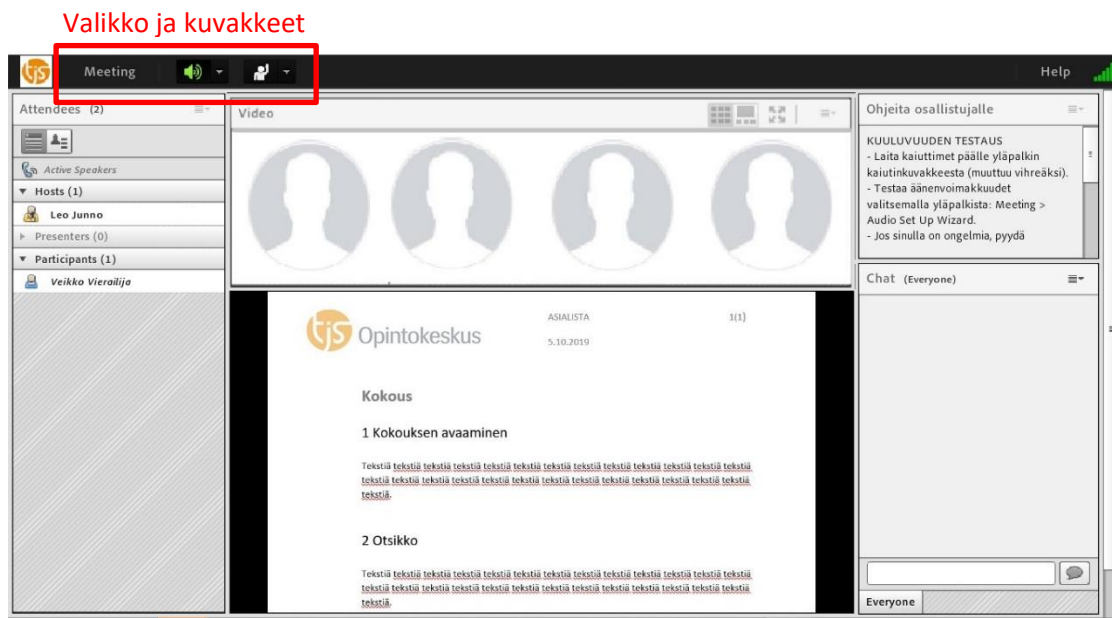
Valikko ja kuvakkeet

tjs Meeting Help

Attendees (2)

Active Speakers

▼ Hosts (1)

Leo Junno

▸ Presenters (0)

▼ Participants (1)

Veikko Vierailija

Video

tjs Opintokeskus

ASIALISTA

5.10.2019

1(1)

Kokous

1 Kokouksen avaaminen

Tekstiä tekstiä tekstiä tekstiä tekstiä tekstiä tekstiä tekstiä tekstiä tekstiä tekstiä tekstiä tekstiä tekstiä tekstiä tekstiä tekstiä tekstiä tekstiä tekstiä tekstiä tekstiä tekstiä tekstiä tekstiä tekstiä.

2 Otsikko

Tekstiä tekstiä tekstiä tekstiä tekstiä tekstiä tekstiä tekstiä tekstiä tekstiä tekstiä tekstiä tekstiä tekstiä tekstiä tekstiä tekstiä tekstiä tekstiä tekstiä tekstiä tekstiä tekstiä tekstiä tekstiä tekstiä.

Ohjeita osallistujalle

KUULUVUUDEN TESTAUS
- Laita kaiuttimet päälle yläpalkin kaiutinkuvakkeesta (muuttuu vihreäksi).
- Testaa äänenvoimakkuudet valitsemalla yläpalkista: Meeting > Audio Set Up Wizard.
- Jos sinulla on ongelmia, pyydä

Chat (Everyone)

Everyone